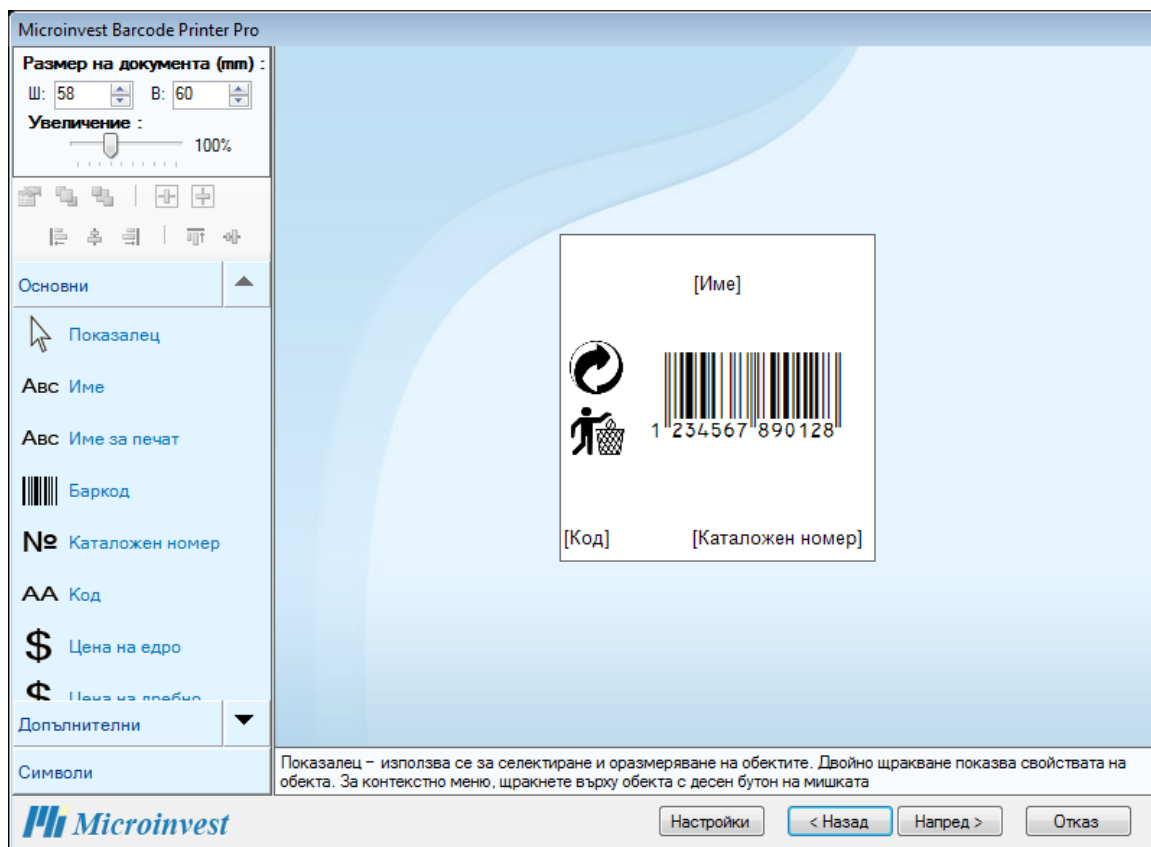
Microinvest Barcode Printer Pro

Размер на документа (mm) :
Ш: 58 В: 60
Увеличение :
100%

Основни
Показалец
Авс Име
Авс Име за печат
Баркод
№ Каталожен номер
АА Код
$ Цена на едро
$ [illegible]
Допълнителни
Символи

[Име]
1 234567 890128
[Код] [Каталожен номер]

Показалец – използва се за селектиране и оразмеряване на обектите. Двойно щракване показва свойствата на обекта. За контекстно меню, щракнете върху обекта с десен бутон на мишката

Microinvest
Настройки
< Назад
Напред >
Отказ